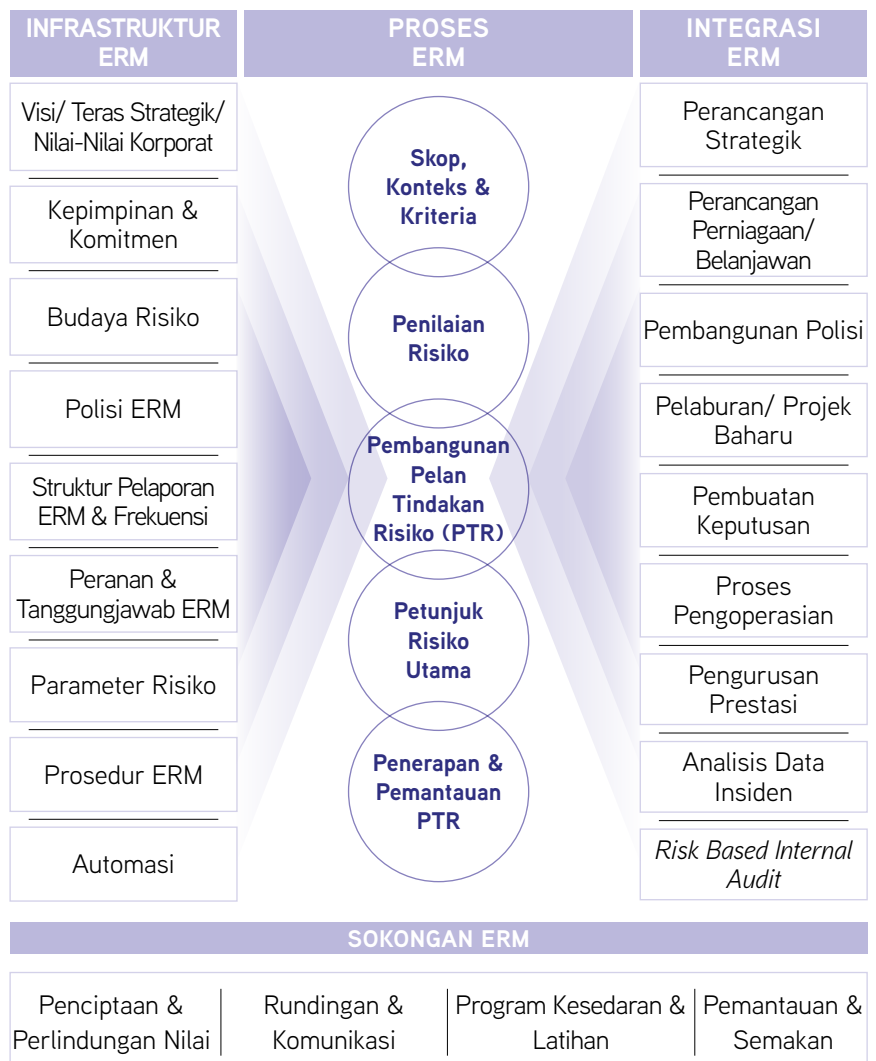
INFRASTRUKTUR ERM

Visi/ Teras Strategik/ Nilai-Nilai Korporat

Kepimpinan & Komitmen

Budaya Risiko

Polisi ERM

Struktur Pelaporan ERM & Frekuensi

Peranan & Tanggungjawab ERM

Parameter Risiko

Prosedur ERM

Automasi

PROSES ERM

Skop, Konteks & Kriteria

Penilaian Risiko

Pembangunan Pelan Tindakan Risiko (PTR)

Petunjuk Risiko Utama

Penerapan & Pemantauan PTR

INTEGRASI ERM

Perancangan Strategik

Perancangan Perniagaan/ Belanjawan

Pembangunan Polisi

Pelaburan/ Projek Baharu

Pembuatan Keputusan

Proses Pengoperasian

Pengurusan Prestasi

Analisis Data Insiden

Risk Based Internal Audit

SOKONGAN ERM

| Penciptaan & Perlindungan Nilai | Rundingan & Komunikasi | Program Kesedaran & Latihan | Pemantauan & Semakan |